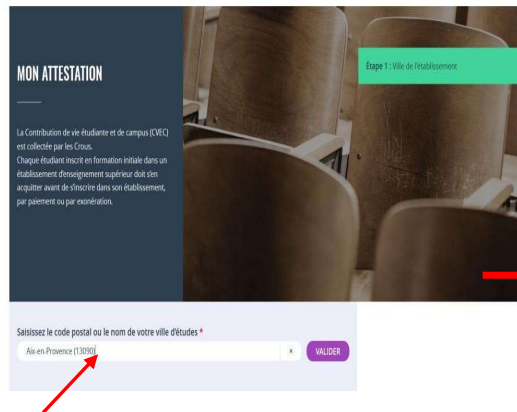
MON ATTESTATION

La Contribution de vie étudiante et de campus (CVEC) est collectée par les Crous.
Chaque étudiant inscrit en formation initiale dans un établissement d'enseignement supérieur doit s'en acquitter avant de s'inscrire dans son établissement, par paiement ou par exonération.

Étape 1 : Ville de l'établissement

Saisissez le code postal ou le nom de votre ville d'études *

Aix-en-Provence (13090)

×

VALIDER